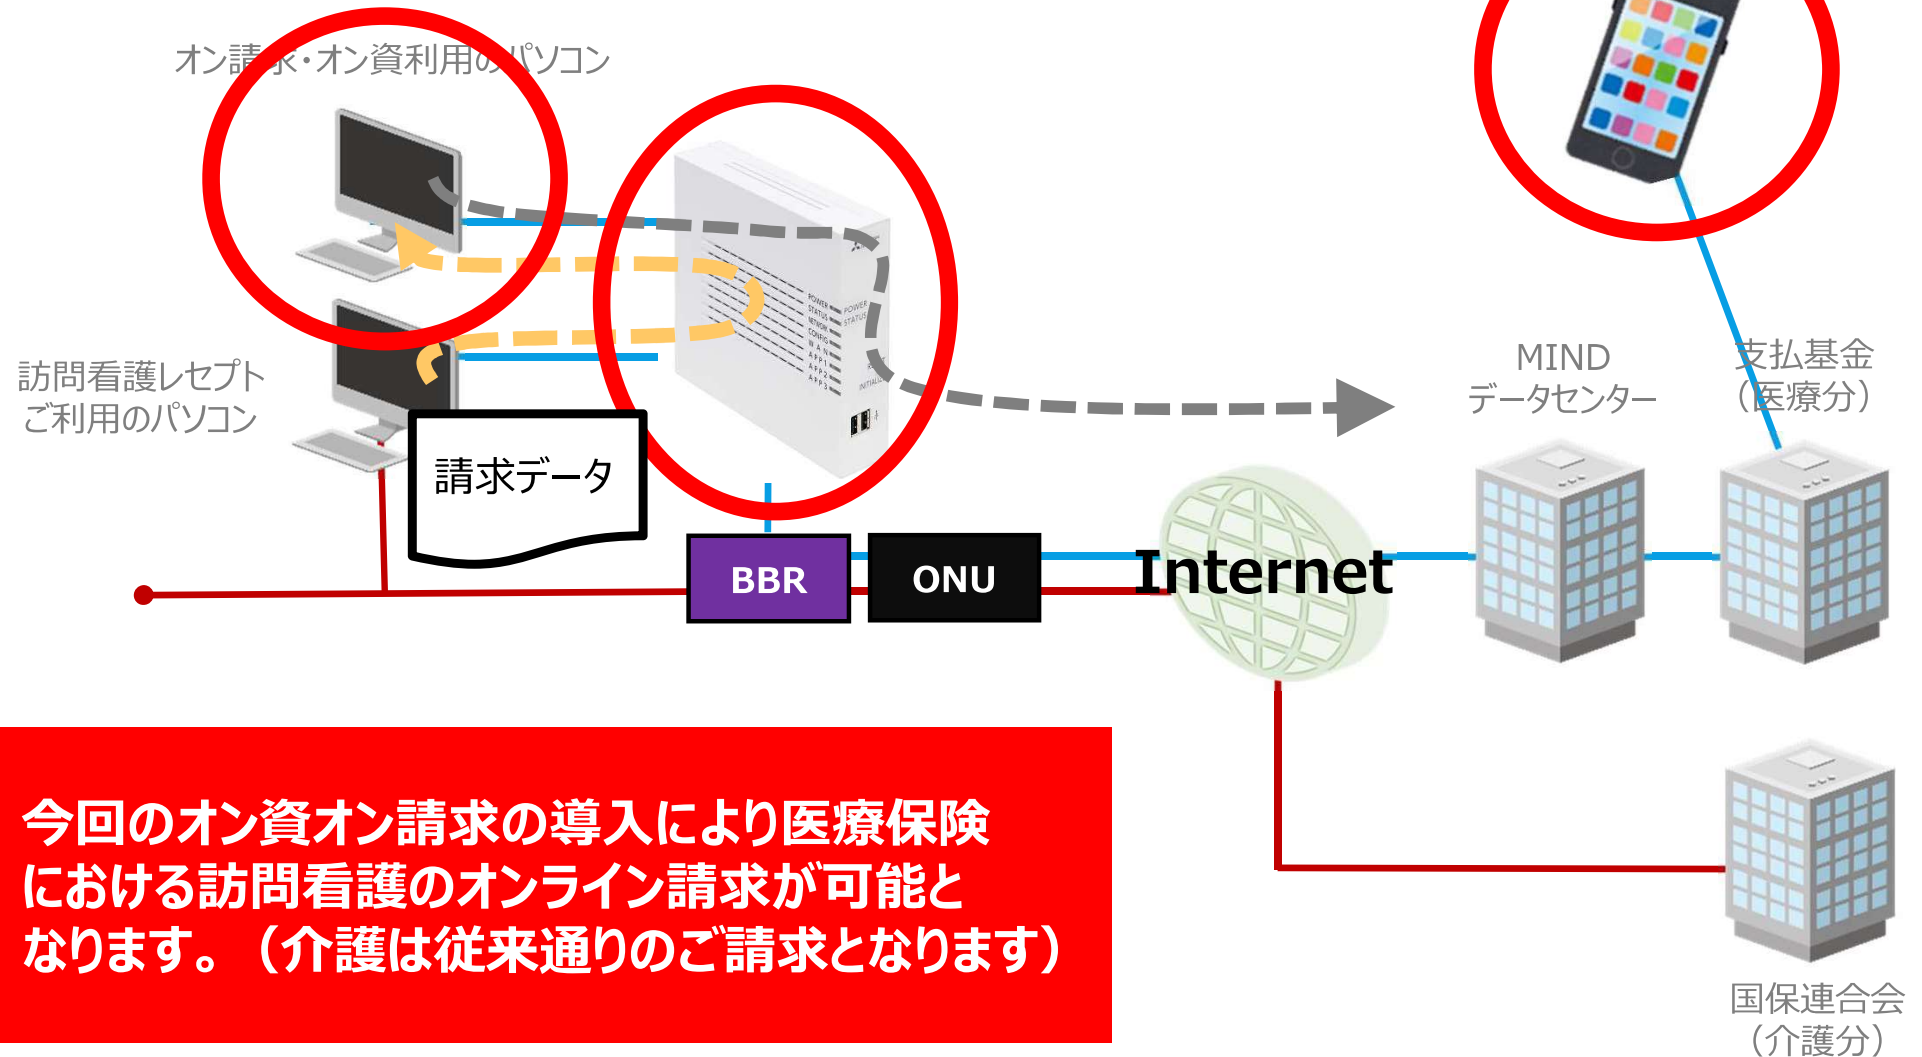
オン請求・オン資利用のパソコン

訪問看護レセプトご利用のパソコン

請求データ

BBR

ONU

Internet

MIND
データセンター

支払基金
（医療分）

国保連合会
（介護分）

今回のオン資オン請求の導入により医療保険における訪問看護のオンライン請求が可能となります。（介護は従来通りのご請求となります）